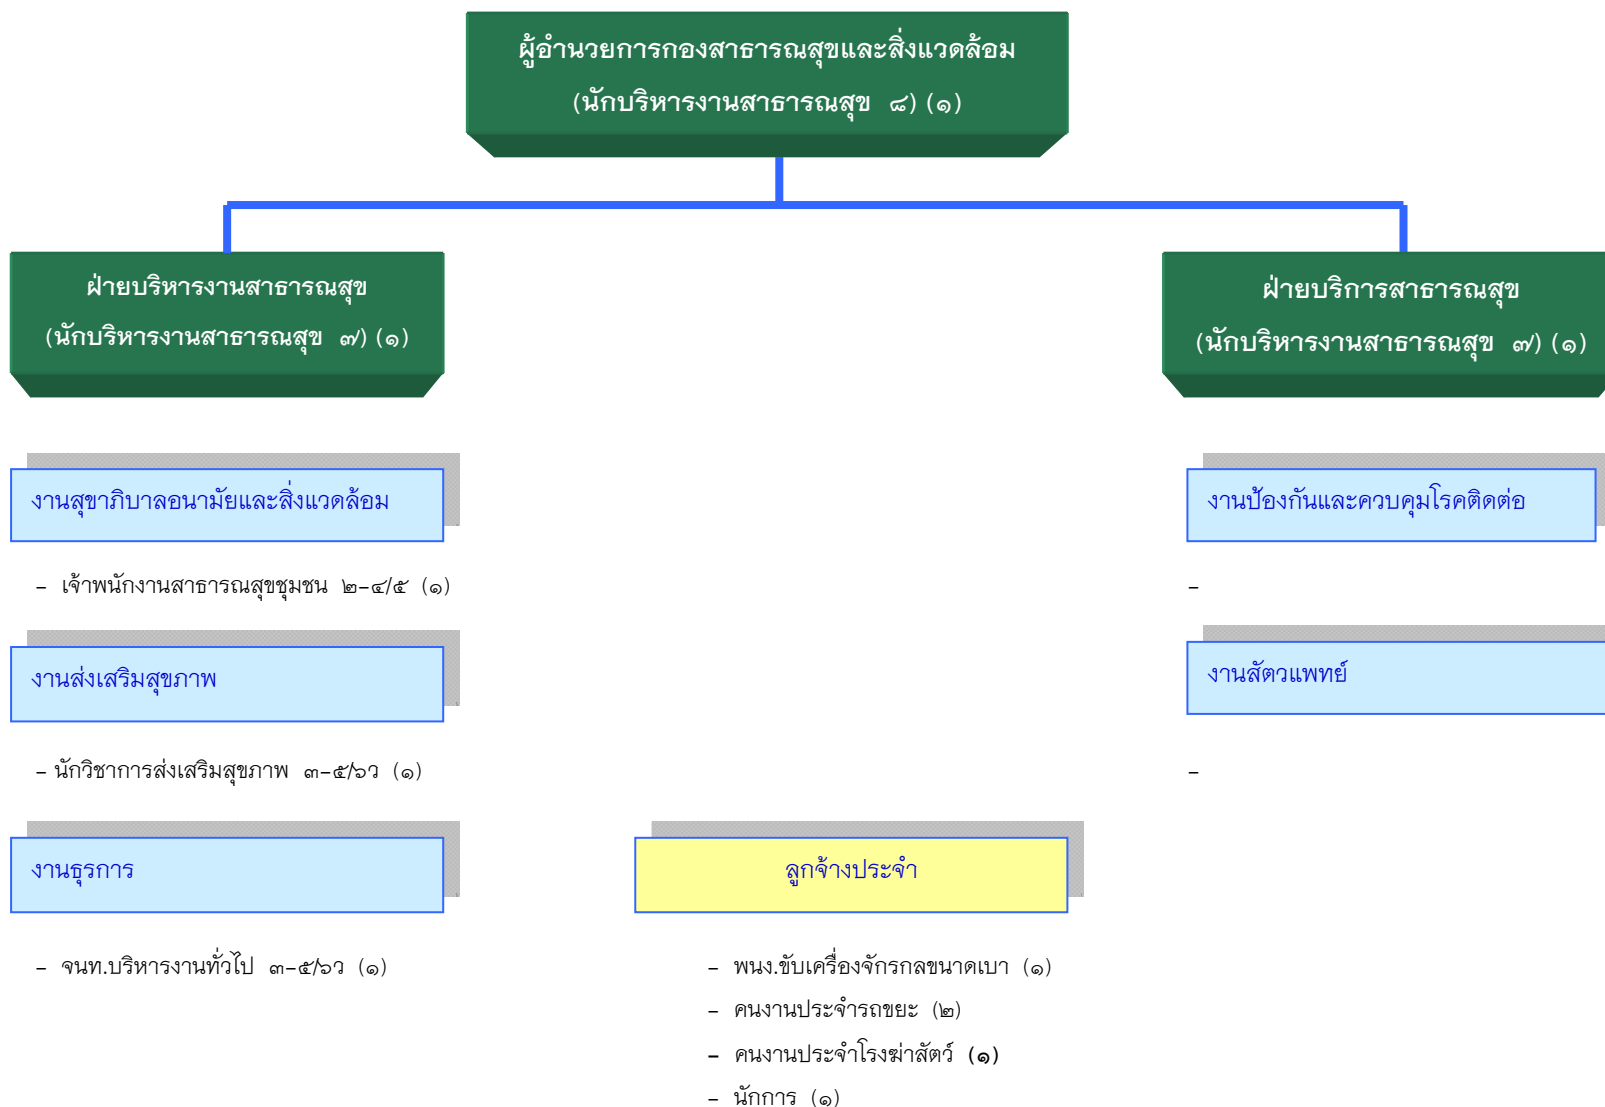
ผู้อำนวยการกองสาธารณสุขและสิ่งแวดล้อม
(นักบริหารงานสาธารณสุข ๘) (๑)

ฝ่ายบริหารงานสาธารณสุข
(นักบริหารงานสาธารณสุข ๗) (๑)

งานสุขาภิบาลอนามัยและสิ่งแวดล้อม

– เจ้าพนักงานสาธารณสุขชุมชน ๒-๔/๕ (๑)

งานส่งเสริมสุขภาพ

– นักวิชาการส่งเสริมสุขภาพ ๓-๕/๖ว (๑)

งานธุรการ

– จนท.บริหารงานทั่วไป ๓-๕/๖ว (๑)

ฝ่ายบริการสาธารณสุข
(นักบริหารงานสาธารณสุข ๗) (๑)

งานป้องกันและควบคุมโรคติดต่อ

–

งานสัตวแพทย์

–

ลูกจ้างประจำ

– พนง.ขับเครื่องจักรกลขนาดเบา (๑)
– คนงานประจำรถขยะ (๒)
– คนงานประจำโรงฆ่าสัตว์ (๑)
– นักการ (๑)